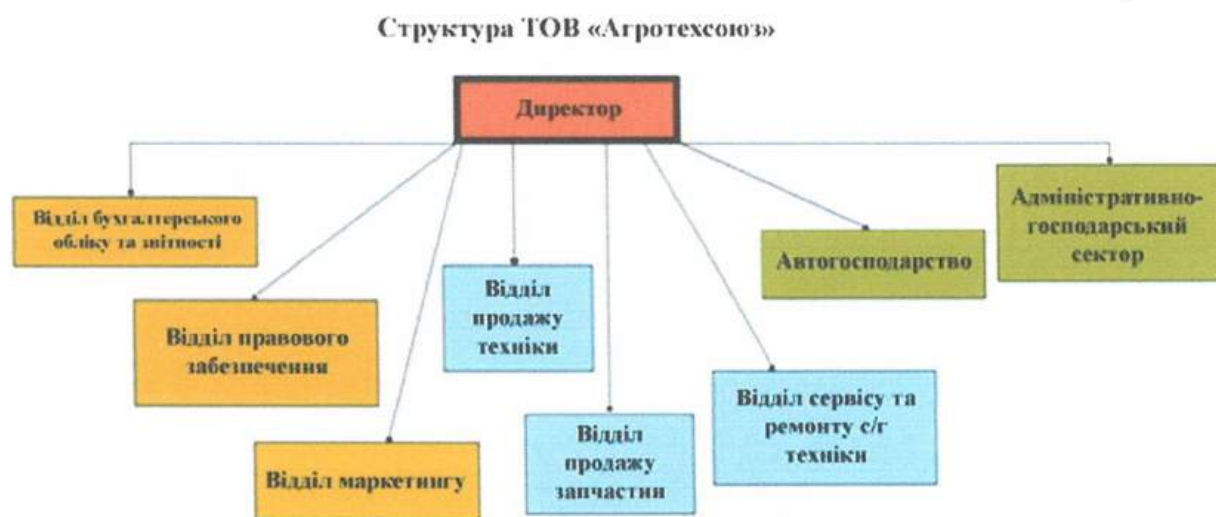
Структура ТОВ «Агротехсоюз»

Директор

Відділ бухгалтерського обліку та звітності

Відділ правового забезпечення

Відділ маркетингу

Відділ продажу техніки

Відділ продажу запчастин

Відділ сервісу та ремонту с/г техніки

Автогосподарство

Адміністративно-господарський сектор